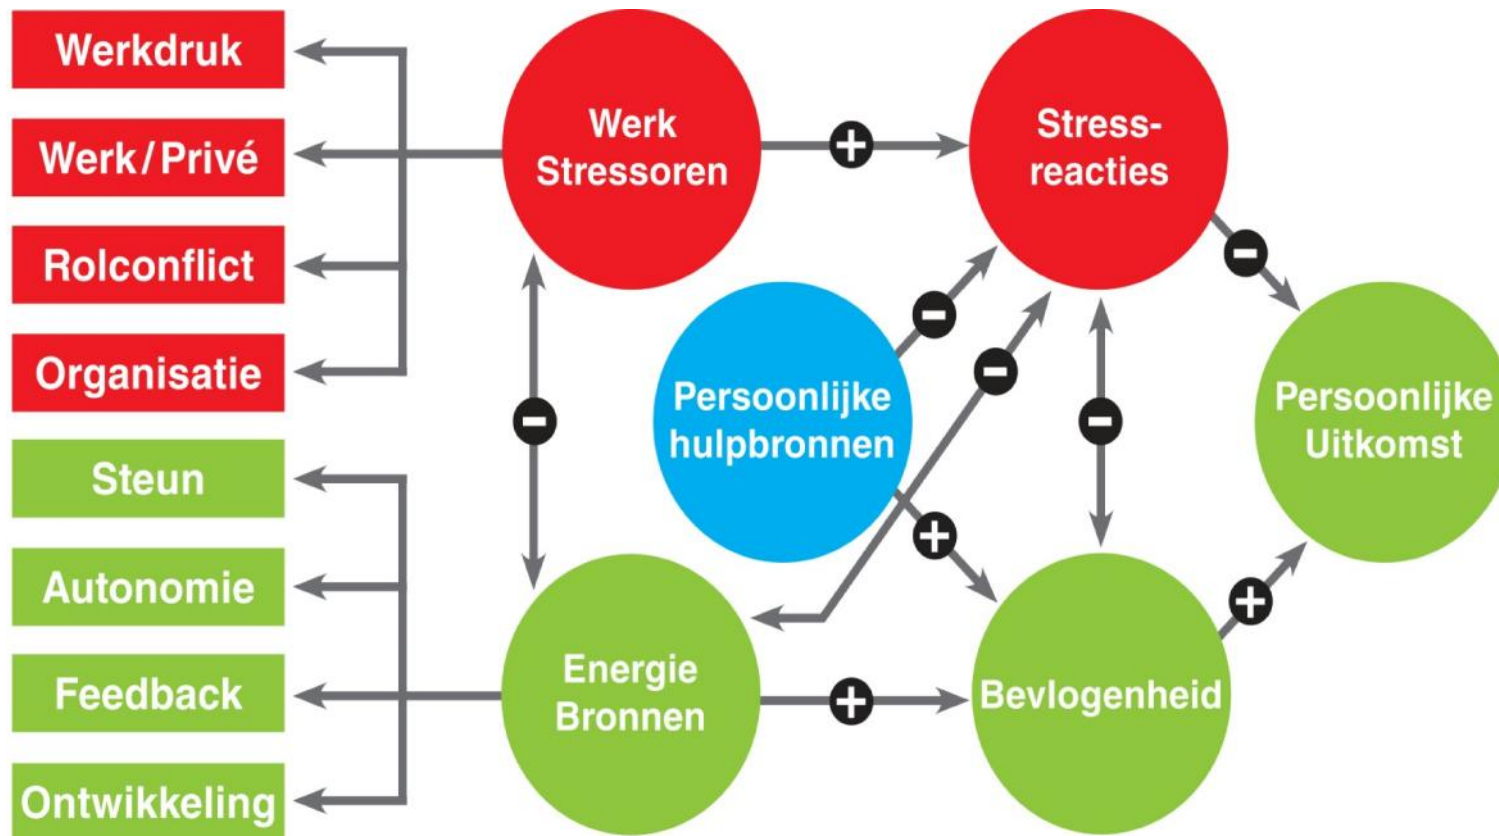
Werkdruk

Werk/Privé

Rolconflict

Organisatie

Steun

Autonomie

Feedback

Ontwikkeling

Werk Stressoren

Stress-reacties

Persoonlijke hulpbronnen

Persoonlijke Uitkomst

Energie Bronnen

Bevlogenheid

+

−

−

−

−

−

+

+

+